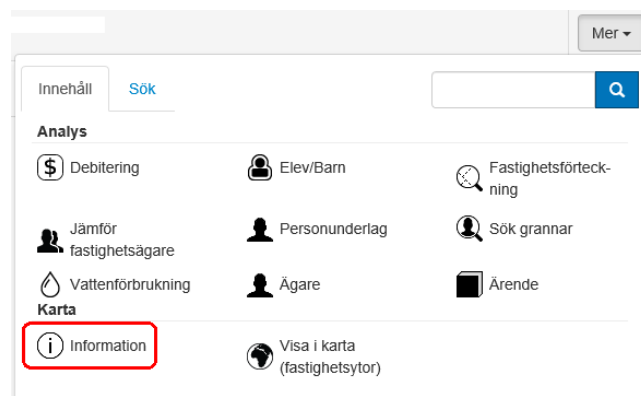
Mer

Innehåll Sök

Analys

Debitering

Elev/Barn

Fastighetsförteckning

Jämför fastighetsägare

Personunderlag

Sök grannar

Vattenförbrukning

Ägare

Ärende

Karta

Information

Visa i karta (fastighetsytor)